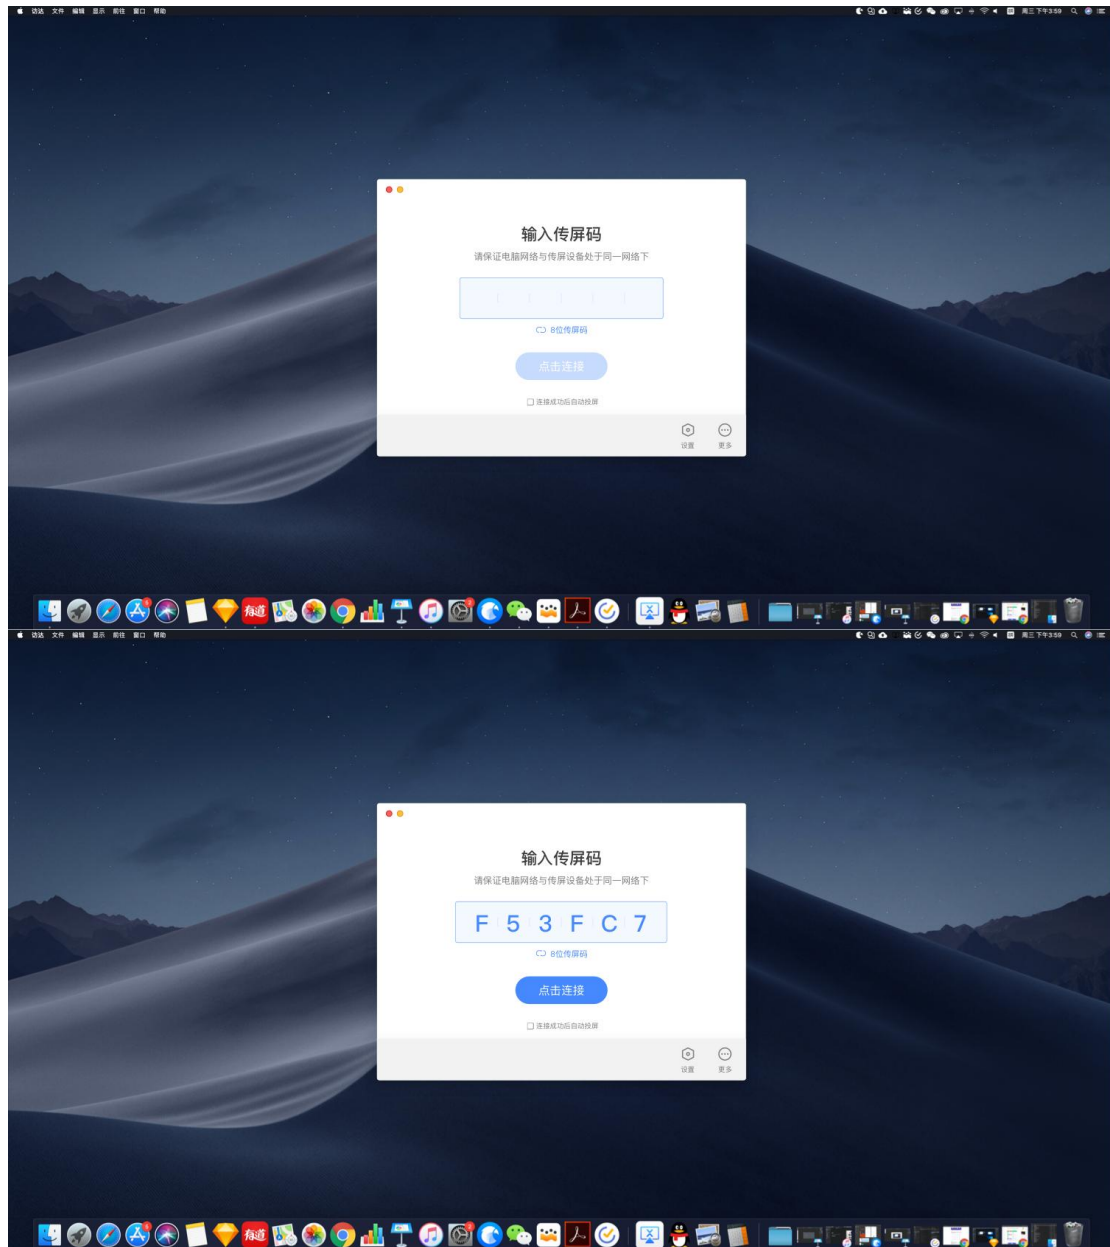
访达 文件 编辑 显示 前往 窗口 帮助

周三下午3:59

输入传屏码

请保证电脑网络与传屏设备处于同一网络下

8位传屏码

点击连接

连接成功后自动投屏

设置

更多

有道

访达 文件 编辑 显示 前往 窗口 帮助

周三下午3:59

输入传屏码

请保证电脑网络与传屏设备处于同一网络下

F 5 3 F C 7

8位传屏码

点击连接

连接成功后自动投屏

设置

更多

有道